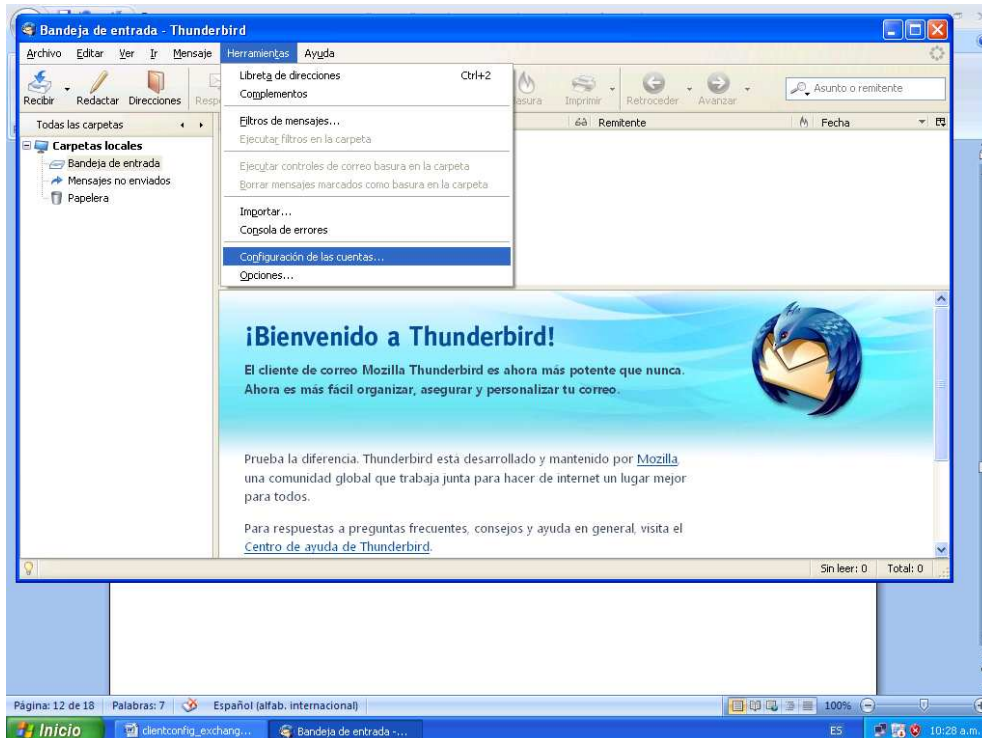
Bandeja de entrada - Thunderbird

Archivo Editar Ver Ir Mensaje Herramientas Ayuda

Recibir Redactar Direcciones Resp

Libreta de direcciones Ctrl+2
Complementos
Filtros de mensajes...
Ejecutar filtros en la carpeta
Ejecutar controles de correo basura en la carpeta
Borrar mensajes marcados como basura en la carpeta
Importar...
Consola de errores
Configuración de las cuentas...
Opciones...

basura Imprimir Retroceder Avanzar

Asunto o remitente

Todas las carpetas

Carpetas locales
Bandeja de entrada
Mensajes no enviados
Papelera

Remitente Fecha

¡Bienvenido a Thunderbird!

El cliente de correo Mozilla Thunderbird es ahora más potente que nunca. Ahora es más fácil organizar, asegurar y personalizar tu correo.

Prueba la diferencia. Thunderbird está desarrollado y mantenido por Mozilla una comunidad global que trabaja junta para hacer de internet un lugar mejor para todos.

Para respuestas a preguntas frecuentes, consejos y ayuda en general, visita el Centro de ayuda de Thunderbird.

Sin leer: 0 Total: 0

Página: 12 de 18 Palabras: 7 Español (alfab. internacional) 100%

Inicio clientconfig_exchang... Bandeja de entrada -... ES 10:28 a.m.